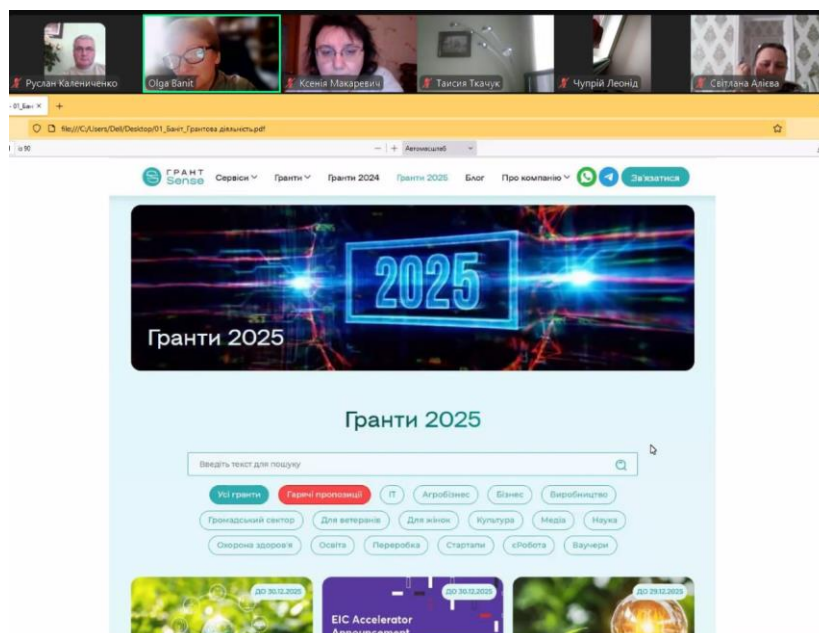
Руслан Калениченко
Olga Banit
Ксенія Макаревич
Таисия Ткачук
Чуприй Леонід
Світлана Алієва

01_Бані ×
+
file:///C:/Users/Dell/Desktop/01_Баніт_Грантова діяльність.pdf
is 90
— | + Автомасштаб

ГРАНТ Sense
Сервіси
Гранти
Гранти 2024
Гранти 2025
Блог
Про компанію
Зв'язатися

2025

Гранти 2025

Гранти 2025

Введіть текст для пошуку

Усі гранти
Гарячі пропозиції
IT
Агробізнес
Бізнес
Виробництво
Громадський сектор
Для ветеранів
Для жінок
Культура
Медіа
Наука
Охорона здоров'я
Освіта
Переробка
Стартапи
єРобота
Ваучери

ДО 30.12.2025
ДО 30.12.2025
EIC Accelerator Announcement
ДО 29.12.2025